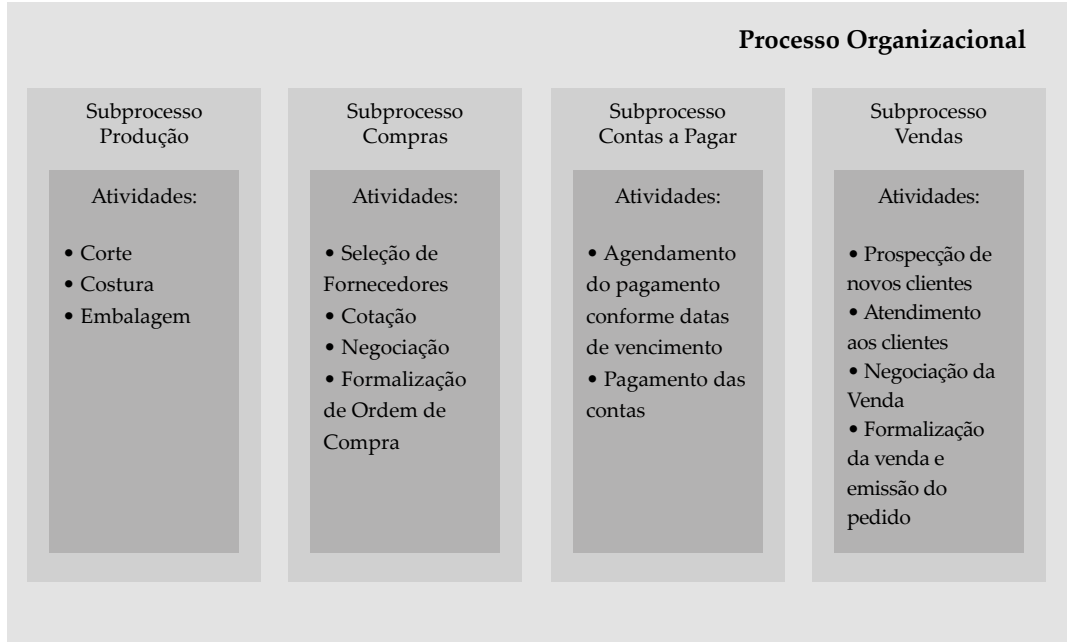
Processo Organizacional

Subprocesso Produção

Atividades:

• Corte
• Costura
• Embalagem

Subprocesso Compras

Atividades:

• Seleção de Fornecedores
• Cotação
• Negociação
• Formalização de Ordem de Compra

Subprocesso Contas a Pagar

Atividades:

• Agendamento do pagamento conforme datas de vencimento
• Pagamento das contas

Subprocesso Vendas

Atividades:

• Prospecção de novos clientes
• Atendimento aos clientes
• Negociação da Venda
• Formalização da venda e emissão do pedido